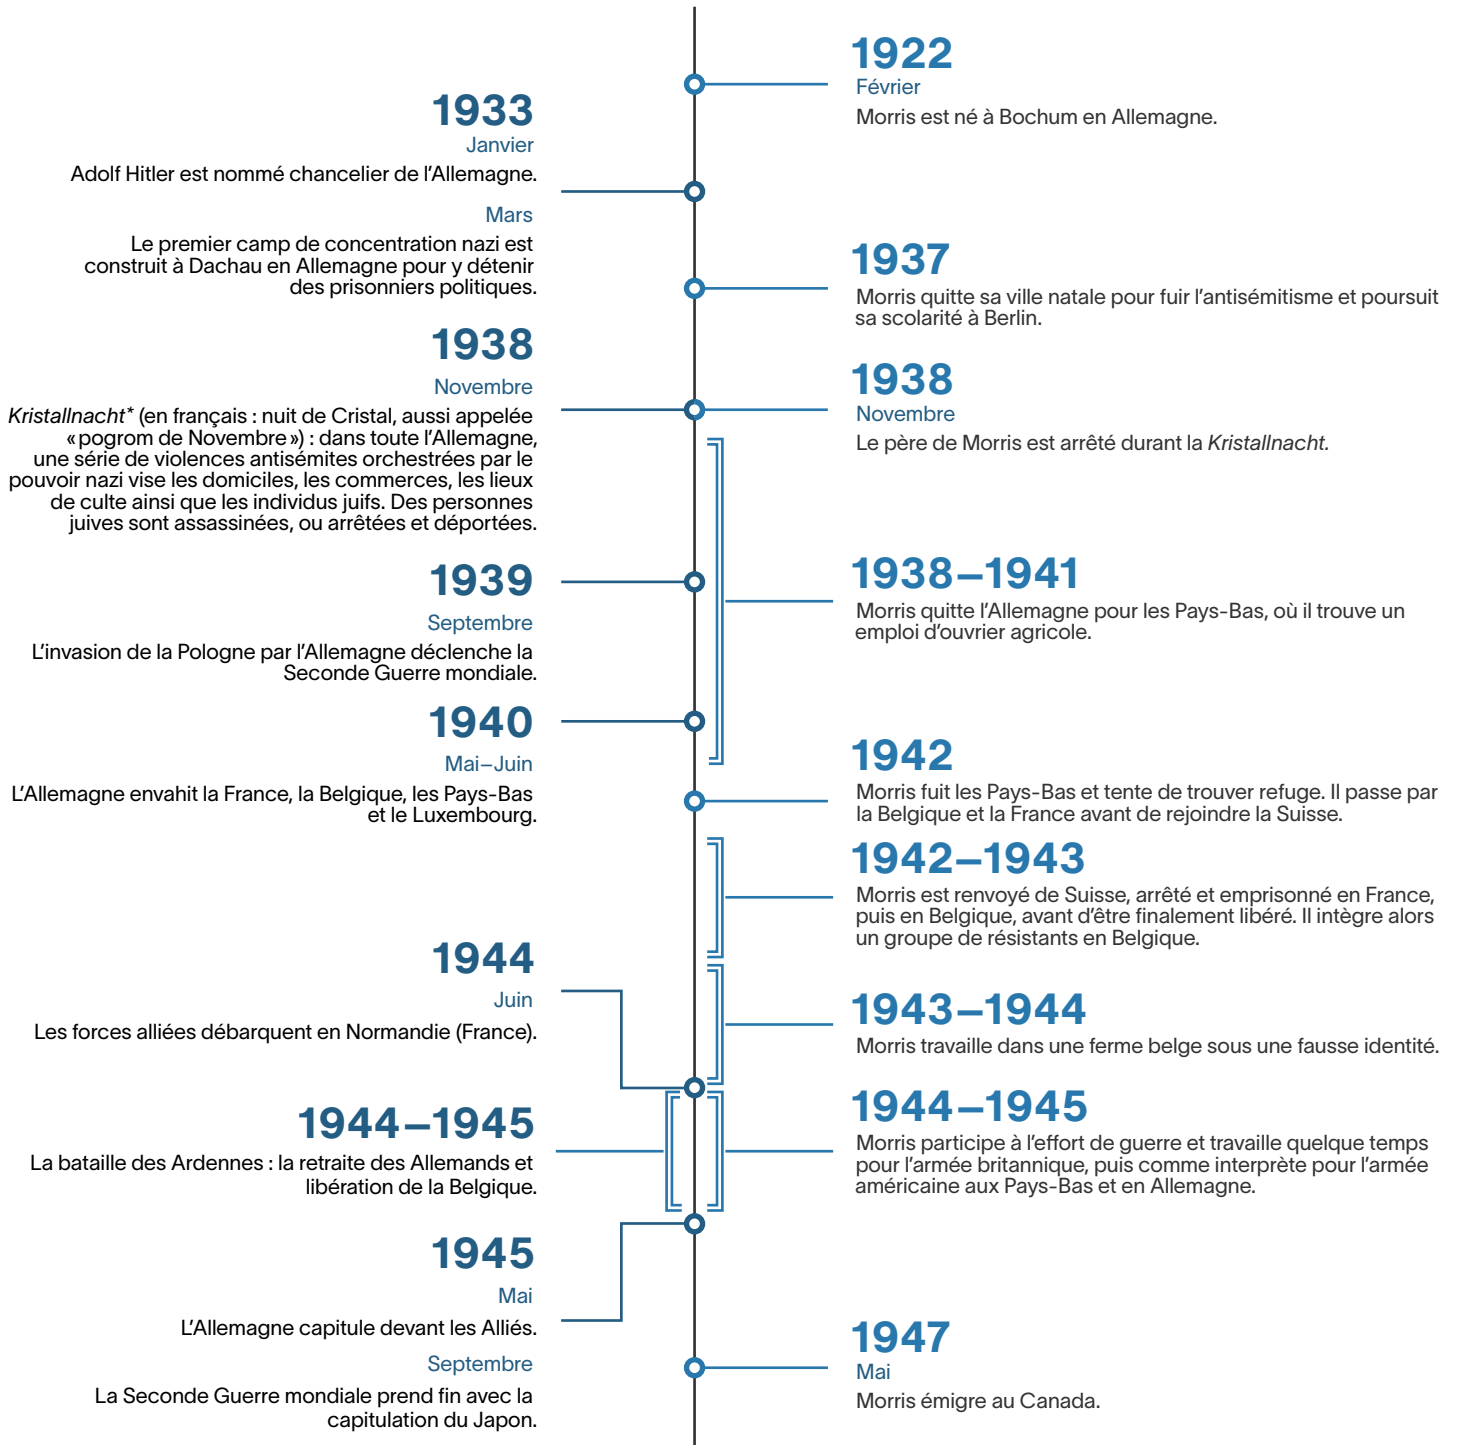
1922
Février
Morris est né à Bochum en Allemagne.

1933
Janvier
Adolf Hitler est nommé chancelier de l'Allemagne.

Mars
Le premier camp de concentration nazi est construit à Dachau en Allemagne pour y détenir des prisonniers politiques.

1937
Morris quitte sa ville natale pour fuir l'antisémitisme et poursuit sa scolarité à Berlin.

1938
Novembre
*Kristallnacht** (en français : nuit de Cristal, aussi appelée «pogrom de Novembre») : dans toute l'Allemagne, une série de violences antisémites orchestrées par le pouvoir nazi vise les domiciles, les commerces, les lieux de culte ainsi que les individus juifs. Des personnes juives sont assassinées, ou arrêtées et déportées.

1938
Novembre
Le père de Morris est arrêté durant la *Kristallnacht*.

1939
Septembre
L'invasion de la Pologne par l'Allemagne déclenche la Seconde Guerre mondiale.

1938–1941
Morris quitte l'Allemagne pour les Pays-Bas, où il trouve un emploi d'ouvrier agricole.

1940
Mai–Juin
L'Allemagne envahit la France, la Belgique, les Pays-Bas et le Luxembourg.

1942
Morris fuit les Pays-Bas et tente de trouver refuge. Il passe par la Belgique et la France avant de rejoindre la Suisse.

1942–1943
Morris est renvoyé de Suisse, arrêté et emprisonné en France, puis en Belgique, avant d'être finalement libéré. Il intègre alors un groupe de résistants en Belgique.

1944
Juin
Les forces alliées débarquent en Normandie (France).

1943–1944
Morris travaille dans une ferme belge sous une fausse identité.

1944–1945
La bataille des Ardennes : la retraite des Allemands et libération de la Belgique.

1944–1945
Morris participe à l'effort de guerre et travaille quelque temps pour l'armée britannique, puis comme interprète pour l'armée américaine aux Pays-Bas et en Allemagne.

1945
Mai
L'Allemagne capitule devant les Alliés.

Septembre
La Seconde Guerre mondiale prend fin avec la capitulation du Japon.

1947
Mai
Morris émigre au Canada.